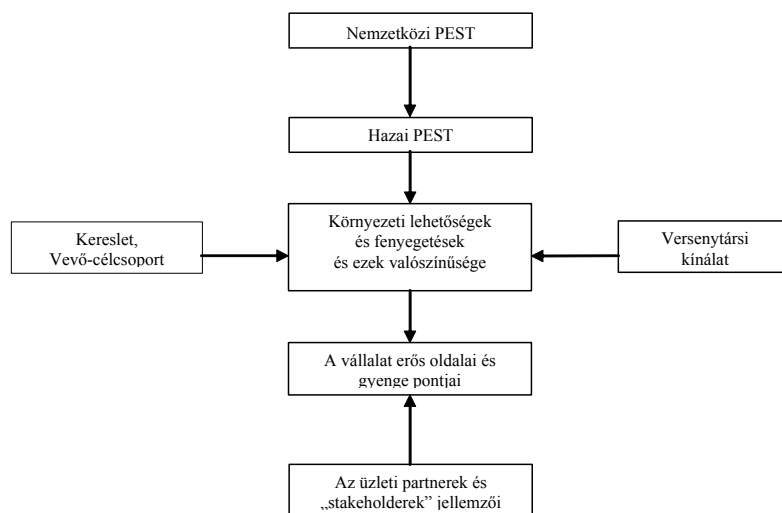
Nemzetközi PEST

Hazai PEST

Kereslet, Vevő-célcsoport

Környezeti lehetőségek és fenyegetések és ezek valószínűsége

Versenytársi kínálat

A vállalat erős oldalai és gyenge pontjai

Az üzleti partnerek és „stakeholderek" jellemzői